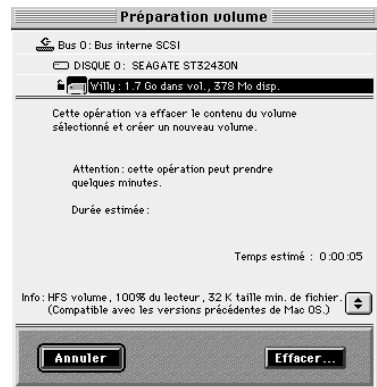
Préparation volume

Bus 0 : Bus interne SCSI

DISQUE 0 : SEAGATE ST32430N

Willy : 1.7 Go dans vol., 378 Mo disp.

Cette opération va effacer le contenu du volume sélectionné et créer un nouveau volume.

Attention : cette opération peut prendre quelques minutes.

Durée estimée :

Temps estimé : 0:00:05

Info : HFS volume, 100% du lecteur, 32 K taille min. de fichier. (Compatible avec les versions précédentes de Mac OS.)

Annuler

Effacer...